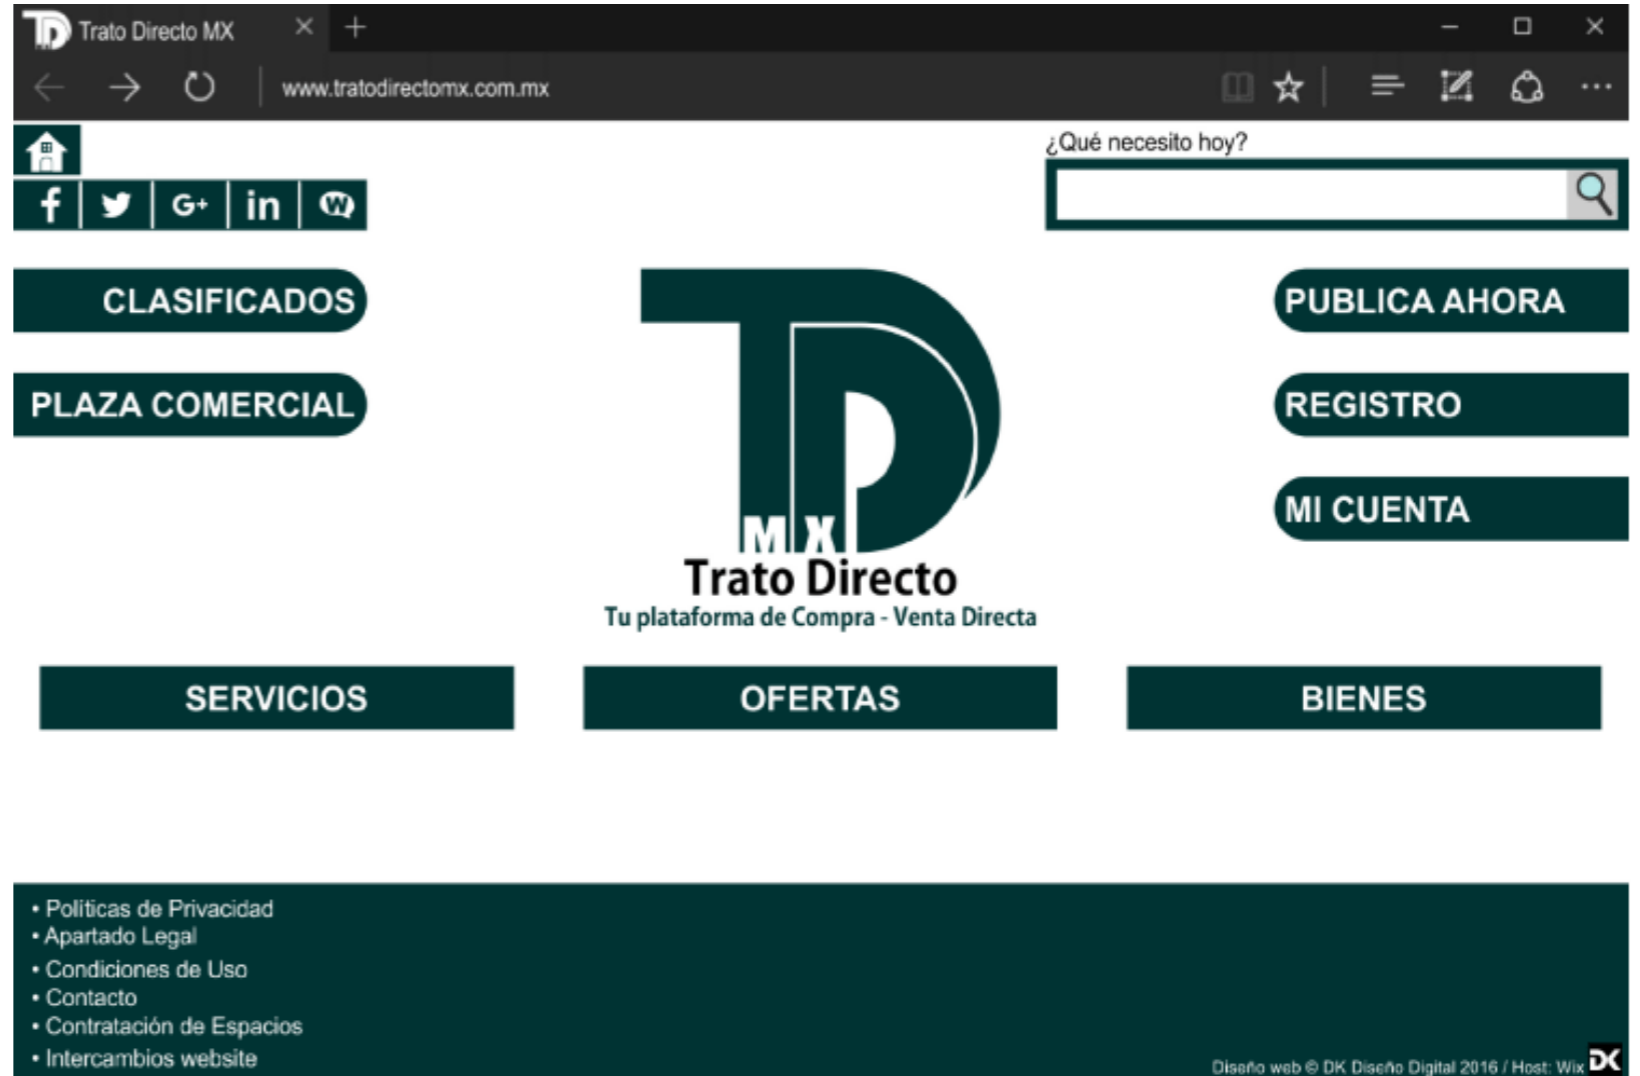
Trato Directo MX

www.tratodirectomx.com.mx

¿Qué necesito hoy?

CLASIFICADOS

PLAZA COMERCIAL

TD MX
Trato Directo
Tu plataforma de Compra - Venta Directa

PUBLICA AHORA

REGISTRO

MI CUENTA

SERVICIOS

OFERTAS

BIENES

• Politicas de Privacidad
• Apartado Legal
• Condiciones de Uso
• Contacto
• Contratación de Espacios
• Intercambios website

Diseño web © DK Diseño Digital 2016 / Host: Wix DK